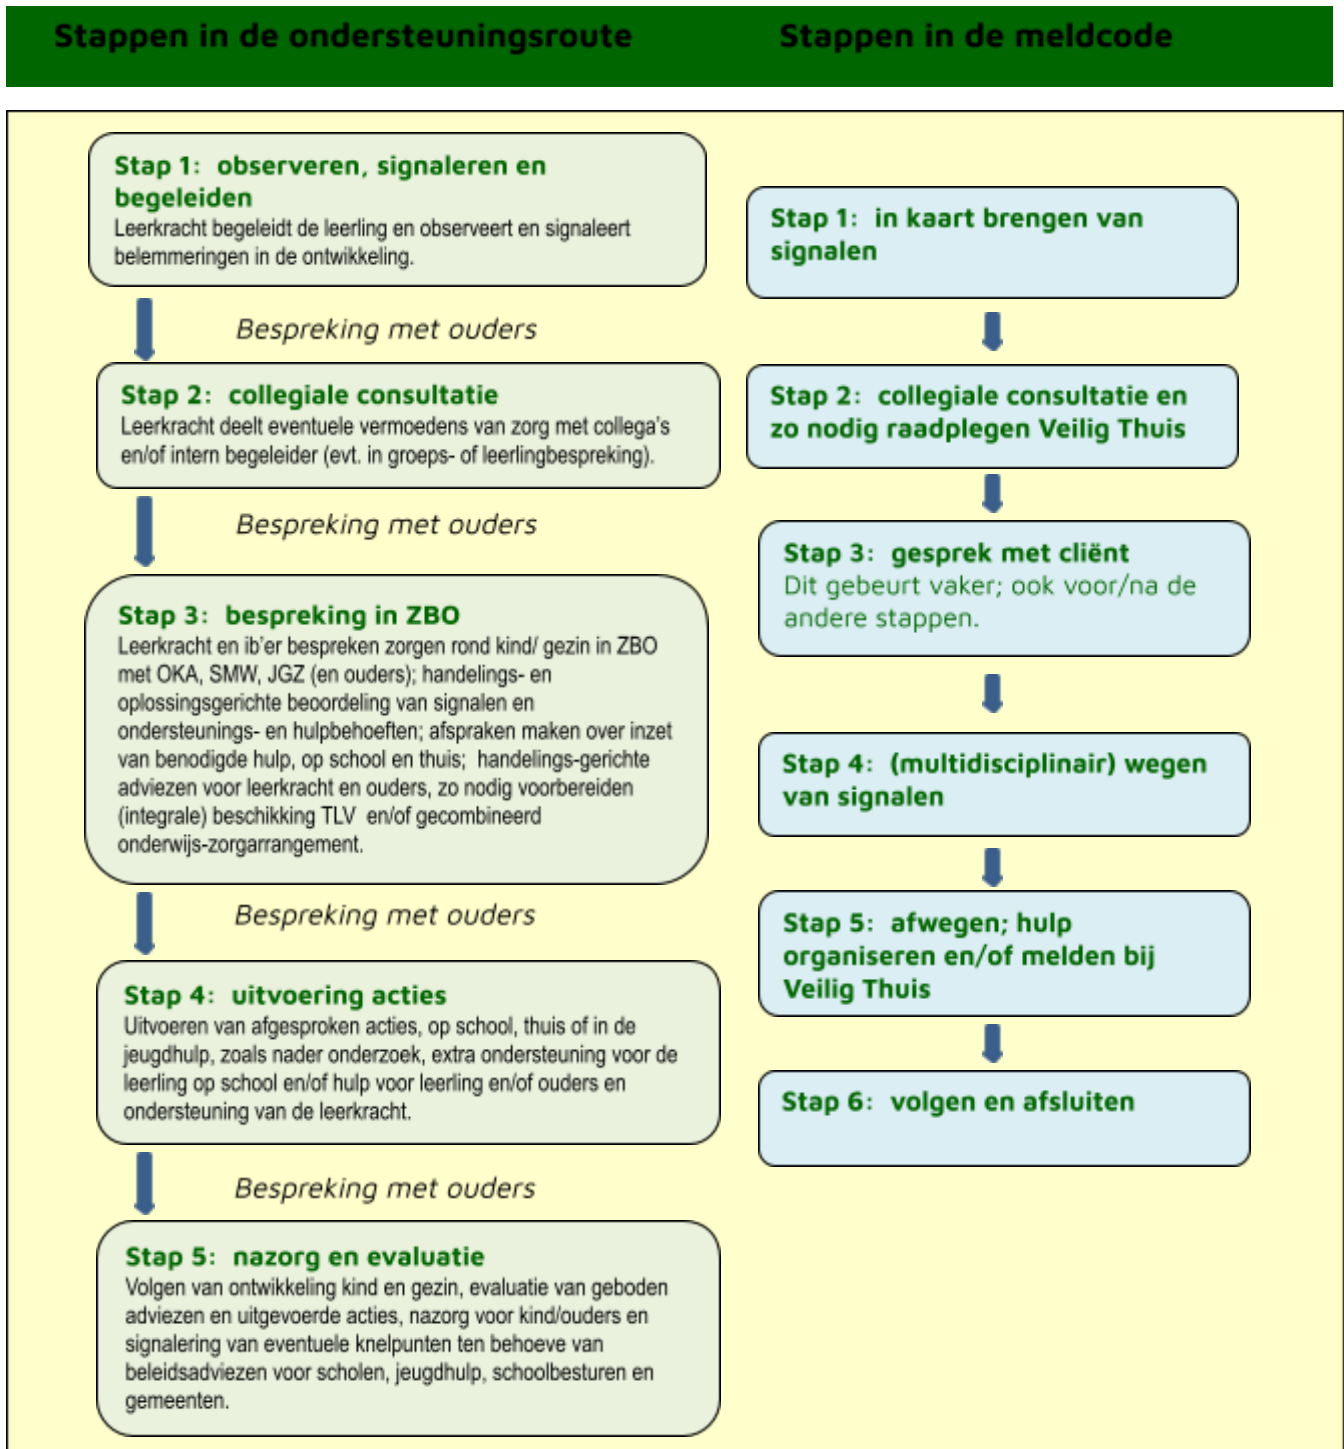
Stappen in de ondersteuningsroute

Stap 1: observeren, signaleren en begeleiden
Leerkracht begeleidt de leerling en observeert en signaleert belemmeringen in de ontwikkeling.

Bespreking met ouders

Stap 2: collegiale consultatie
Leerkracht deelt eventuele vermoedens van zorg met collega's en/of intern begeleider (evt. in groeps- of leerlingbespreking).

Bespreking met ouders

Stap 3: bespreking in ZBO
Leerkracht en ib'er bespreken zorgen rond kind/ gezin in ZBO met OKA, SMW, JGZ (en ouders); handelings- en oplossingsgerichte beoordeling van signalen en ondersteunings- en hulpbehoeften; afspraken maken over inzet van benodigde hulp, op school en thuis; handelings-gerichte adviezen voor leerkracht en ouders, zo nodig voorbereiden (integrale) beschikking TLV en/of gecombineerd onderwijs-zorgarrangement.

Bespreking met ouders

Stap 4: uitvoering acties
Uitvoeren van afgesproken acties, op school, thuis of in de jeugdhulp, zoals nader onderzoek, extra ondersteuning voor de leerling op school en/of hulp voor leerling en/of ouders en ondersteuning van de leerkracht.

Bespreking met ouders

Stap 5: nazorg en evaluatie
Volgen van ontwikkeling kind en gezin, evaluatie van geboden adviezen en uitgevoerde acties, nazorg voor kind/ouders en signalering van eventuele knelpunten ten behoeve van beleidsadviezen voor scholen, jeugdhulp, schoolbesturen en gemeenten.

Stappen in de meldcode

Stap 1: in kaart brengen van signalen

Stap 2: collegiale consultatie en zo nodig raadplegen Veilig Thuis

Stap 3: gesprek met cliënt
Dit gebeurt vaker; ook voor/na de andere stappen.

Stap 4: (multidisciplinair) wegen van signalen

Stap 5: afwegen; hulp organiseren en/of melden bij Veilig Thuis

Stap 6: volgen en afsluiten